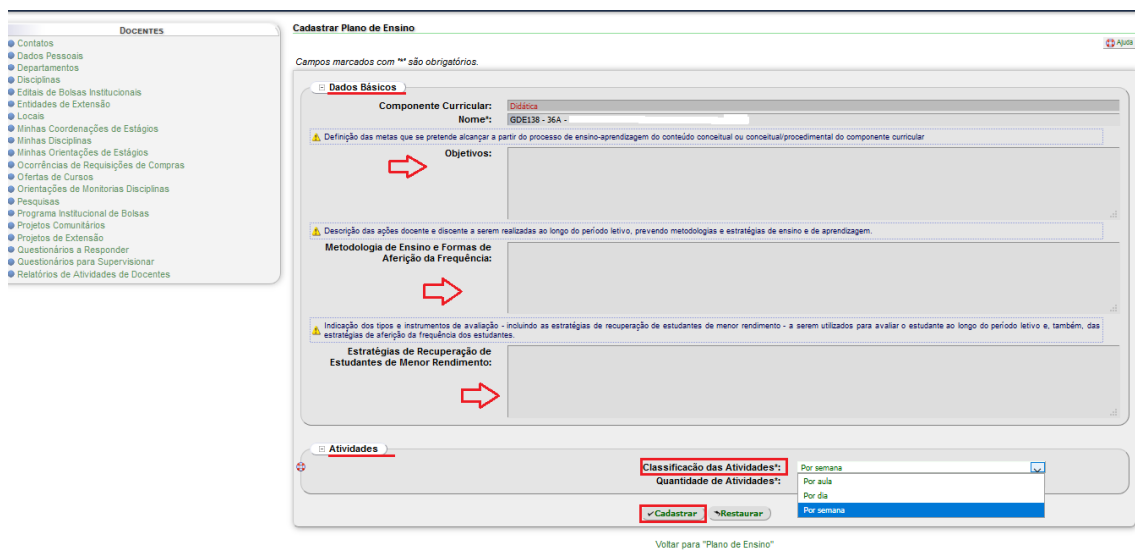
DOCENTES
Contatos
Dados Pessoais
Departamentos
Disciplinas
Editais de Bolsas Institucionais
Entidades de Extensão
Locais
Minhas Coordenações de Estágios
Minhas Disciplinas
Minhas Orientações de Estágios
Ocorrências de Requisições de Compras
Ofertas de Cursos
Orientações de Monitorias Disciplinas
Pesquisas
Programa Institucional de Bolsas
Projetos Comunitários
Projetos de Extensão
Questionários a Responder
Questionários para Supervisionar
Relatórios de Atividades de Docentes

Cadastrar Plano de Ensino

Ajuda

Campos marcados com "*" são obrigatórios.

Dados Básicos

Componente Curricular: Didática
Nome*: GDE138 - 36A -

Definição das metas que se pretende alcançar a partir do processo de ensino-aprendizagem do conteúdo conceitual ou conceitual/procedimental do componente curricular

Objetivos:

Descrição das ações docente e discente a serem realizadas ao longo do período letivo, prevendo metodologias e estratégias de ensino e de aprendizagem.

Metodologia de Ensino e Formas de Aferição da Frequência:

Indicação dos tipos e instrumentos de avaliação - incluindo as estratégias de recuperação de estudantes de menor rendimento - a serem utilizados para avaliar o estudante ao longo do período letivo e, também, das estratégias de aferição da frequência dos estudantes.

Estratégias de Recuperação de Estudantes de Menor Rendimento:

Atividades

Classificação das Atividades*: Por semana
Quantidade de Atividades*:
Por aula
Por dia
Por semana

Cadastrar Restaurar

Voltar para "Plano de Ensino"